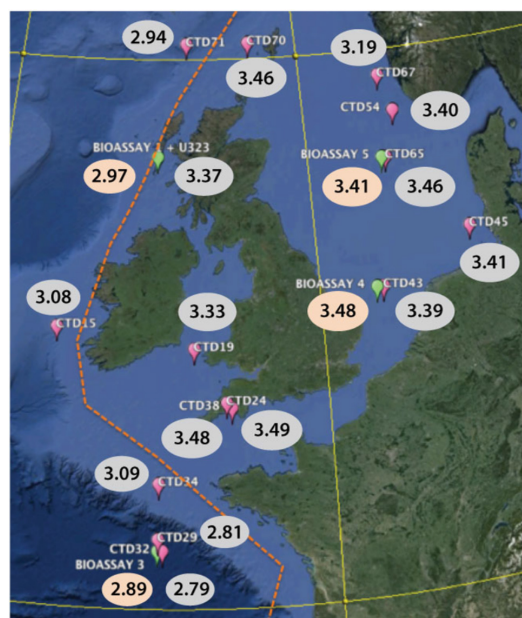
2.94
CTD71
CTD70
3.46
3.19
CTD67
CTD54
3.40
BIOASSAY 1 + U323
2.97
3.37
BIOASSAY 5
CTD65
3.41
3.46
CTD45
3.41
BIOASSAY 4
CTD43
3.48
3.39
3.08
CTD15
3.33
CTD19
CTD38
CTD24
3.48
3.49
3.09
CTD34
CTD29
2.81
CTD32
BIOASSAY 3
2.89
2.79